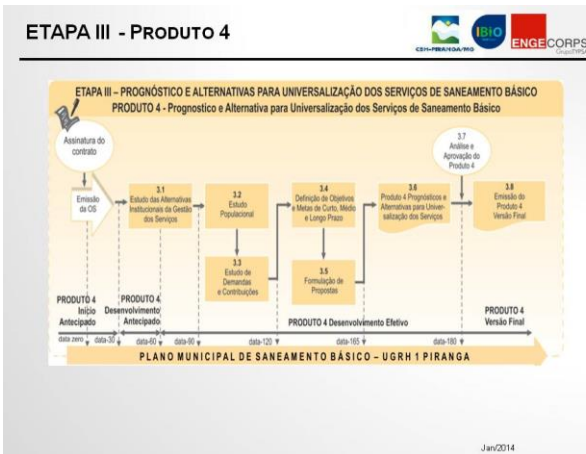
ETAPA III - PRODUTO 4

CBH-PIRANGA/MG

IBIO

ENGECORPS

ETAPA III – PROGNÓSTICO E ALTERNATIVAS PARA UNIVERSALIZAÇÃO DOS SERVIÇOS DE SANEAMENTO BÁSICO

PRODUTO 4 - Prognostico e Alternativa para Universalização dos Serviços de Saneamento Básico

Assinatura do contrato

Emissão da OS

3.1 Estudo das Alternativas Institucionais da Gestão dos Serviços

3.2 Estudo Populacional

3.3 Estudo de Demandas e Contribuições

3.4 Definição de Objetivos e Metas de Curto, Médio e Longo Prazo

3.5 Formulação de Propostas

3.6 Produto 4 Prognósticos e Alternativas para Universalização dos Serviços

3.7 Análise e Aprovação do Produto 4

3.8 Emissão do Produto 4 Versão Final

PRODUTO 4 Início Antecipado

PRODUTO 4 Desenvolvimento Antecipado

PRODUTO 4 Desenvolvimento Efetivo

PRODUTO 4 Versão Final

data zero

data-30

data-60

data-90

data-120

data-165

data-180

PLANO MUNICIPAL DE SANEAMENTO BÁSICO – UGRH 1 PIRANGA

Jan/2014